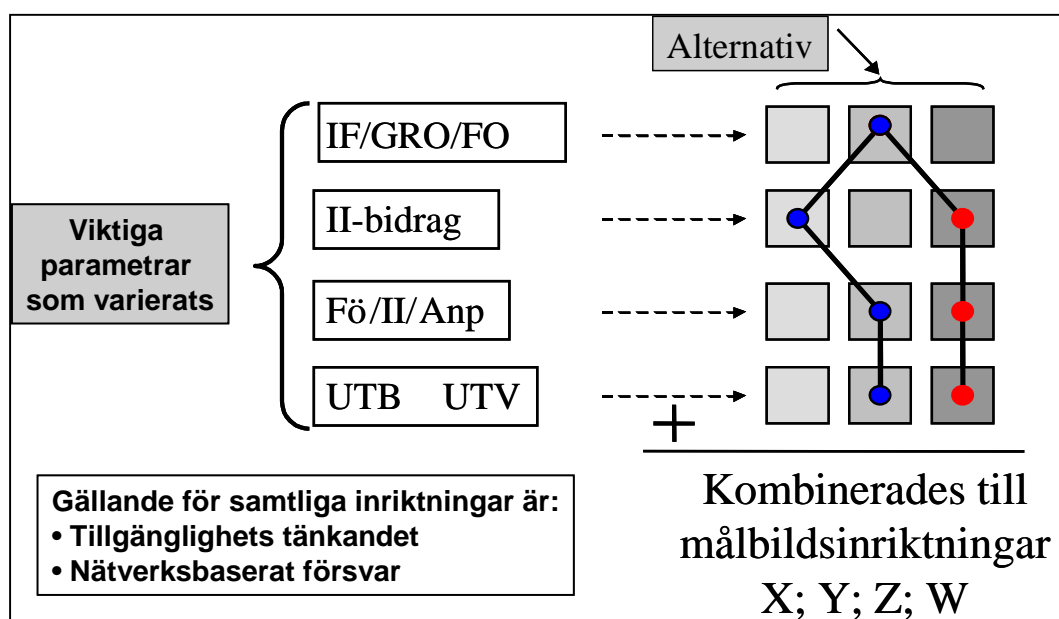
Alternativ

Viktiga parametrar som varierats

IF/GRO/FO

II-bidrag

Fö/II/Anp

UTB UTV

+

Kombinerades till målbildsinriktningar X; Y; Z; W

Gällande för samtliga inriktningar är:
• Tillgänglighets tänkandet
• Nätverksbaserat försvar